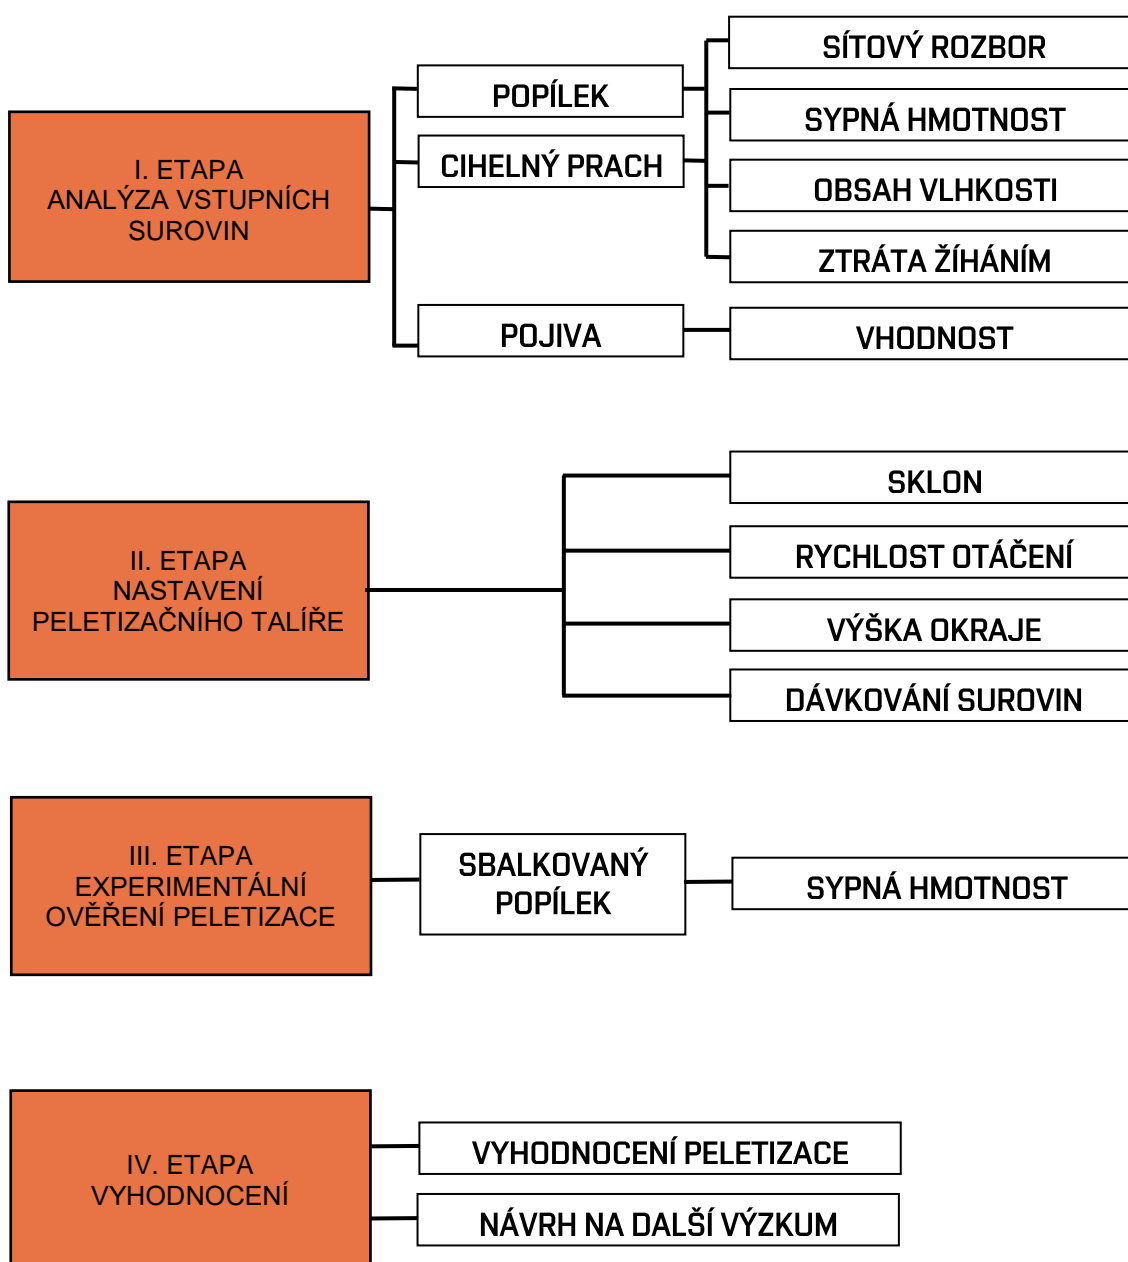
I. ETAPA
ANALÝZA VSTUPNÍCH SUROVIN

POPÍLEK

CIHELNÝ PRACH

POJIVA

SÍTOVÝ ROZBOR

SYPNÁ HMOTNOST

OBSAH VLHKOSTI

ZTRÁTA ŽÍHÁNÍM

VHODNOST

II. ETAPA
NASTAVENÍ PELETIZAČNÍHO TALÍŘE

SKLON

RYCHLOST OTÁČENÍ

VÝŠKA OKRAJE

DÁVKOVÁNÍ SUROVIN

III. ETAPA
EXPERIMENTÁLNÍ OVĚŘENÍ PELETIZACE

SBALKOVANÝ POPÍLEK

SYPNÁ HMOTNOST

IV. ETAPA
VYHODNOCENÍ

VYHODNOCENÍ PELETIZACE

NÁVRH NA DALŠÍ VÝZKUM